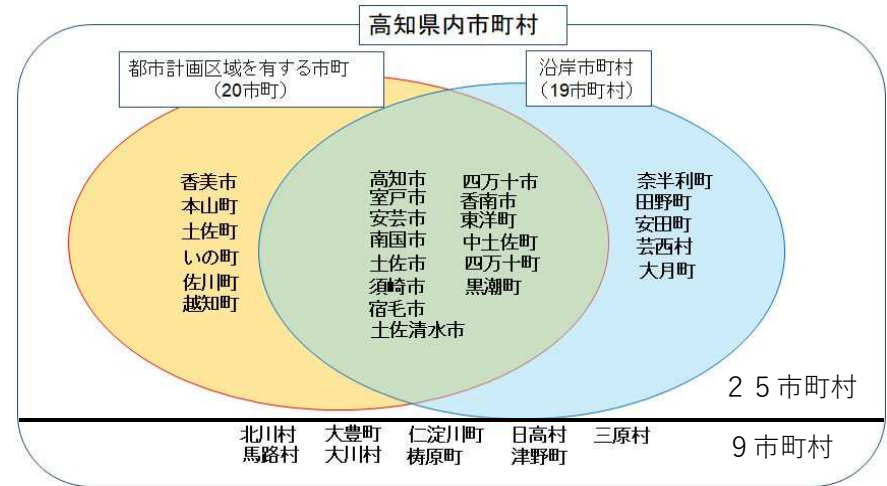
高知県内市町村

都市計画区域を有する市町
（20市町）

沿岸市町村
（19市町村）

香美市
本山町
土佐町
いの町
佐川町
越知町

高知市
室戸市
安芸市
南国市
土佐市
須崎市
宿毛市
土佐清水市

四万十市
香南市
東洋町
中土佐町
四万十町
黒潮町

奈半利町
田野町
安田町
芸西村
大月町

２５市町村

北川村
馬路村
大豊町
大川村
仁淀川町
梼原町
日高村
津野町
三原村

９市町村